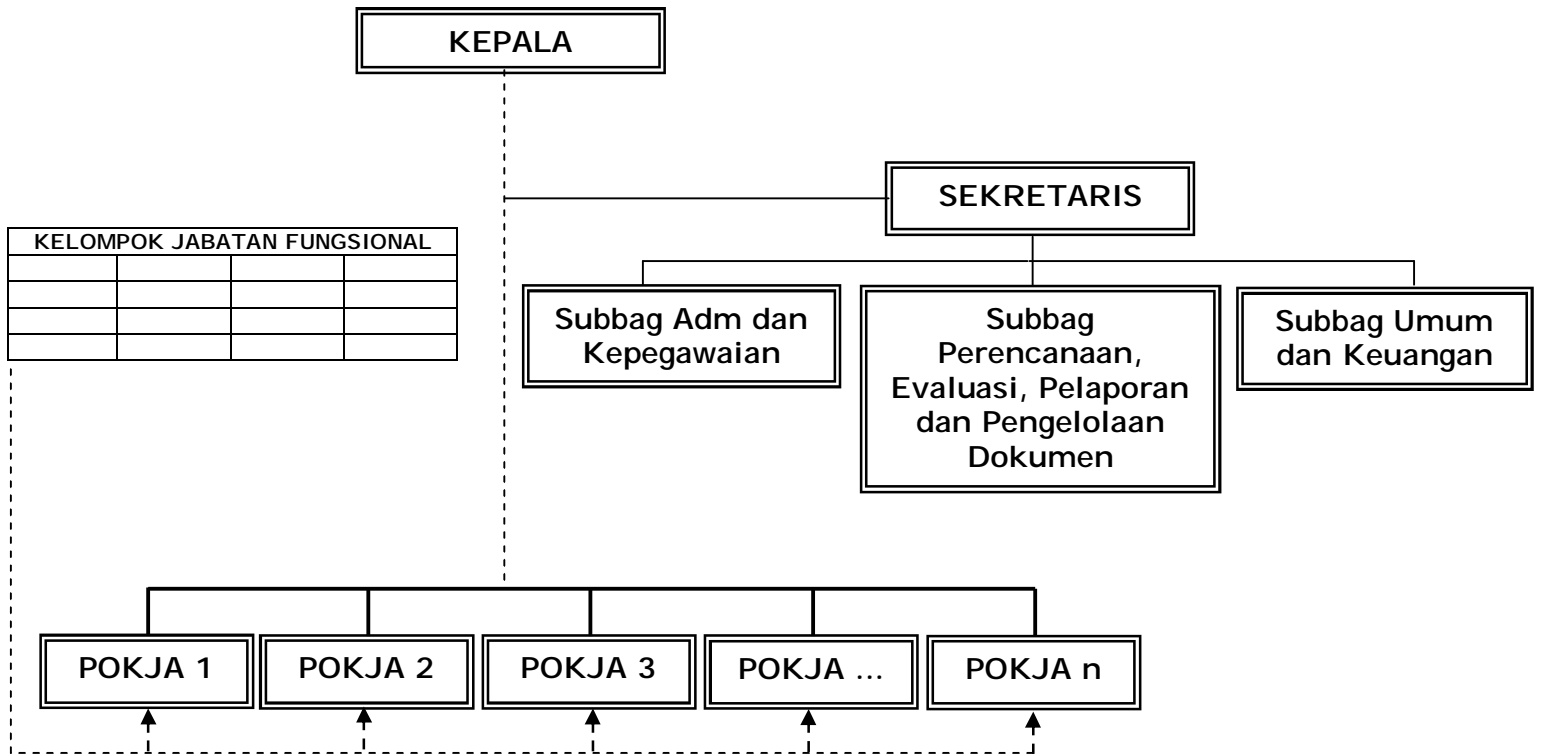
KEPALA

SEKRETARIS

KELOMPOK JABATAN FUNGSIONAL

| | | | |
|---|---|---|---|
| | | | |
| | | | |
| | | | |

Subbag Adm dan Kepegawaian

Subbag Perencanaan, Evaluasi, Pelaporan dan Pengelolaan Dokumen

Subbag Umum dan Keuangan

POKJA 1

POKJA 2

POKJA 3

POKJA ...

POKJA n